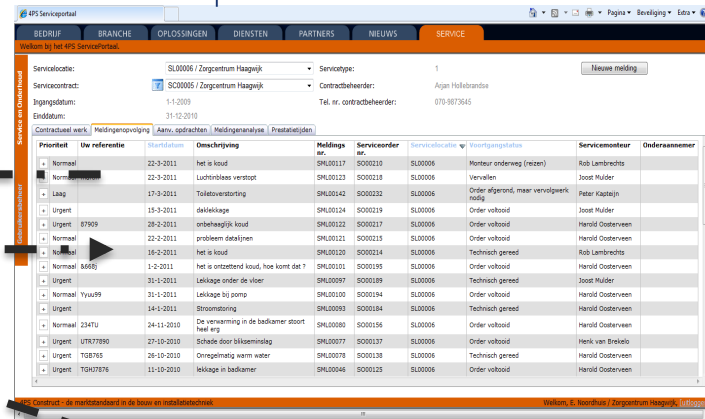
4PS Serviceportaal

Pagina ▾ Beveiliging ▾ Extra ▾

BEDRIJF | BRANCHE | OPLOSSINGEN | DIENSTEN | PARTNERS | NIEUWS | SERVICE

Welkom bij het 4PS ServicePortal.

Service en Onderhoud

Gebruikersbeheer

Servicelocatie: SL00006 / Zorgcentrum Haagwijk
Servicetype: 1
Nieuwe melding
Servicecontract: SC00005 / Zorgcentrum Haagwijk
Contractbeheerder: Arjan Hollebrandse
Ingangsdatum: 1-1-2009
Tel. nr. contractbeheerder: 070-9873645
Einddatum: 31-12-2010

Contractueel werk | Meldingenopvolging | Aanv. opdrachten | Meldingenanalyse | Prestatietijden

| Prioriteit | Uw referentie | Startdatum | Omschrijving | Meldings nr. | Serviceorder nr. | Servicelocatie | Voortgangstatus | Servicemonteur | Onderaannemer |
|---|---|---|---|---|---|---|---|---|---|
| + Normaal | | 22-3-2011 | het is koud | SML00117 | SO00210 | SL00006 | Monteur onderweg (reizen) | Rob Lambrechts | |
| + Normaal | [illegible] | 22-3-2011 | Luchtinblaas verstopt | SML00123 | SO00218 | SL00006 | Vervallen | Joost Mulder | |
| + Laag | | 17-3-2011 | Toiletverstorting | SML00142 | SO00232 | SL00006 | Order afgerond, maar vervolgwerk nodig | Peter Kapteijn | |
| + Urgent | | 15-3-2011 | daklekkage | SML00124 | SO00219 | SL00006 | Order voltooid | Joost Mulder | |
| + Urgent | 87909 | 28-2-2011 | onbehaaglijk koud | SML00122 | SO00217 | SL00006 | Order voltooid | Harold Oosterveen | |
| + Normaal | | 22-2-2011 | probleem dataljnen | SML00121 | SO00215 | SL00006 | Order voltooid | Harold Oosterveen | |
| + Normaal | | 16-2-2011 | het is koud | SML00120 | SO00214 | SL00006 | Technisch gereed | Harold Oosterveen | |
| + Normaal | 8668j | 1-2-2011 | het is ontzettend koud, hoe komt dat ? | SML00101 | SO00195 | SL00006 | Order voltooid | Harold Oosterveen | |
| + Urgent | | 31-1-2011 | Lekkage onder de vloer | SML00097 | SO00189 | SL00006 | Technisch gereed | Joost Mulder | |
| + Normaal | Yyuu99 | 31-1-2011 | Lekkage bij pomp | SML00100 | SO00194 | SL00006 | Order voltooid | Harold Oosterveen | |
| + Urgent | | 14-1-2011 | Stroomstoring | SML00093 | SO00184 | SL00006 | Technisch gereed | Harold Oosterveen | |
| + Normaal | 234TU | 24-11-2010 | De verwarming in de badkamer stoort heel erg | SML00080 | SO00156 | SL00006 | Order voltooid | Harold Oosterveen | |
| + Urgent | UTR77890 | 27-10-2010 | Schade door blikseminslag | SML00077 | SO00137 | SL00006 | Order voltooid | Henk van Brekelo | |
| + Urgent | TGB765 | 26-10-2010 | Onregelmatig warm water | SML00078 | SO00138 | SL00006 | Technisch gereed | Harold Oosterveen | |
| + Urgent | TGHJ7876 | 11-10-2010 | lekkage in badkamer | SML00046 | SO00125 | SL00006 | Order voltooid | Harold Oosterveen | |

4PS Construct - de marktstandaard in de bouw en installatietechniek
Welkom, E. Noordhuis / Zorgcentrum Haagwijk, Inloggen